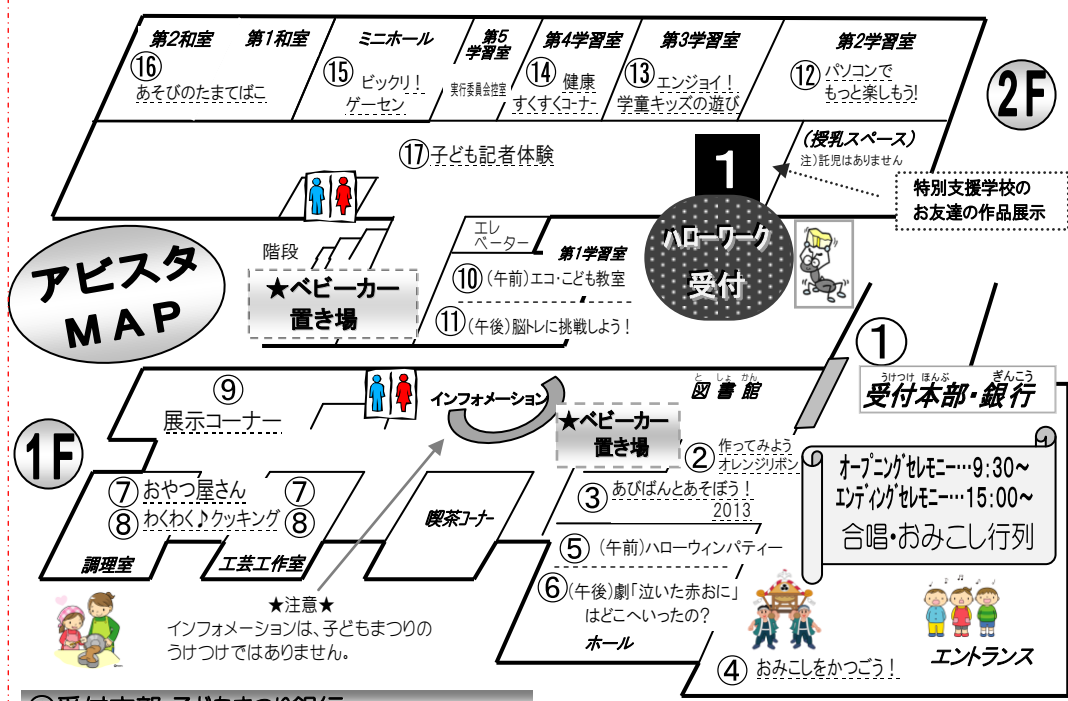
第2和室　第1和室　ミニホール　第5学習室　第4学習室　第3学習室　第2学習室

⑯ あそびのたまてばこ

⑮ ビックリ！ゲーセン

実行委員会控室

⑭ 健康すくすくコーナー

⑬ エンジョイ！学童キッズの遊び

⑫ パソコンでもっと楽しもう！

2F

⑰子ども記者体験

1

(授乳スペース)
注）託児はありません

特別支援学校のお友達の作品展示

アビスタ MAP

階段

★ベビーカー置き場

エレベーター

第1学習室

⑩(午前)エコ・こども教室

⑪(午後)脳トレに挑戦しよう！

ハローワーク受付

①

受付本部・銀行

⑨ 展示コーナー

インフォメーション

図書館

1F

★ベビーカー置き場

② 作ってみようオレンジリボン

オープニングセレモニー…9:30～
エンディングセレモニー…15:00～
合唱・おみこし行列

⑦ おやつ屋さん ⑦
⑧ わくわく♪クッキング ⑧

喫茶コーナー

③ あびばんとあそぼう！ 2013

⑤ (午前)ハローウィンパティー

調理室　工芸工作室

★注意★
インフォメーションは、子どもまつりのうけつけではありません。

⑥(午後)劇「泣いた赤おに」はどこへいったの？

ホール

④ おみこしをかつごう！

エントランス

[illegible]